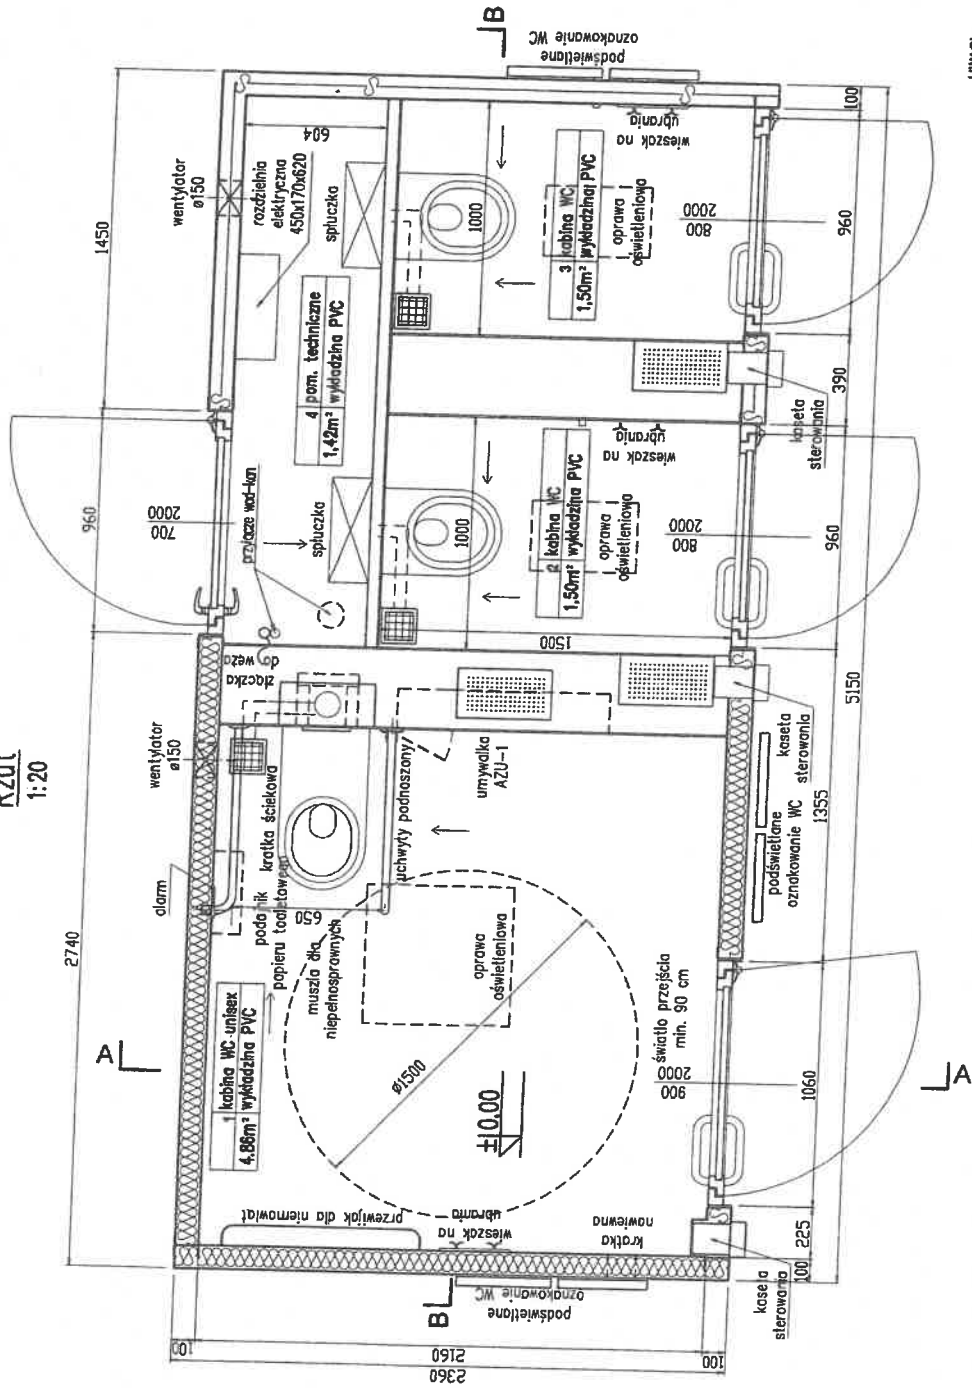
RZUT
1:20

B

podświetlane
oznakowanie WC

wentylator
ø150

rozdzielnia
elektryczna
450x170x620

604

spłuczka

wieszak na
ubranie

3 kabina WC
1,50m² wykładzina PVC

oprawa
oświetleniowa

2000
800

1000

960

100

1450

4 pom. techniczne
1,42m² wykładzina PVC

390

kaseta
sterownia

960

2000
700

przyłącze wod-kan

spłuczka

wieszak na
ubranie

2 kabina WC
1,50m² wykładzina PVC

oprawa
oświetleniowa

2000
800

1000

960

1500

złączka
do węża

umywalka
AZU-1

kaseta
sterowania

5150

wentylator
ø150

kratka ściekowa

uchwyty podnoszony

alarm

podajnik
papieru toaletowego

650

muszla dla
niepełnosprawnych

oprawa
oświetleniowa

podświetlane
oznakowanie WC

1355

2740

A

1 kabina WC unisex
4,86m² wykładzina PVC

ø1500

±0,00

światło przejścia
min. 90 cm

2000
900

1060

A

przewijak dla niemowląt

wieszak na
ubranie

kratka
nawiewna

225

100

kaseta
sterowania

B

podświetlane
oznakowanie WC

100
2160
2360
100